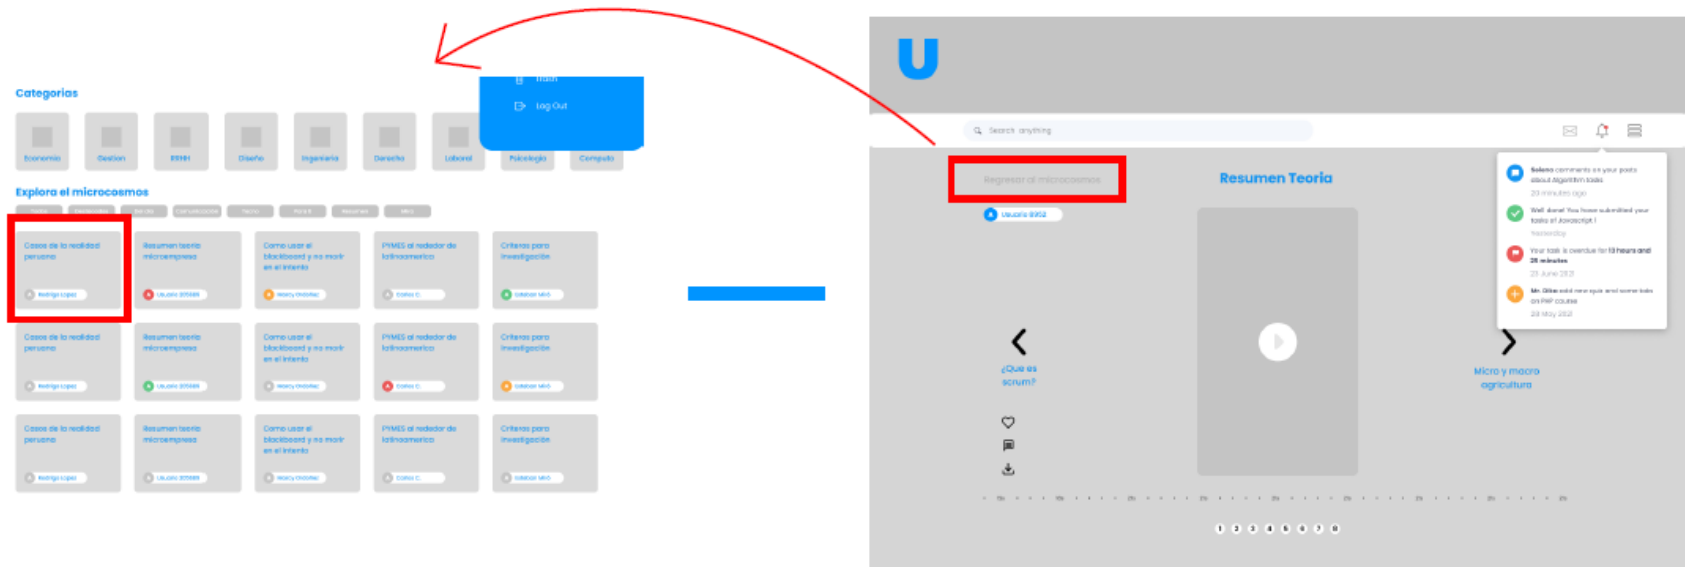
Categorias

Trash
Log Out

Economia
Gestion
RRHH
Diseño
Ingenieria
Derecho
Laboral
Psicologia
Computo

Explora el microcosmos

Casos de la realidad peruana
Rodrigo Lopez

Resumen teoria microempresa
Usuario 205569

Como usar el blackboard y no morir en el intento
Nancy Medina

PYMES al rededor de latinoamerica
Carlos C.

Criterios para investigación
Salabar Mirb

Casos de la realidad peruana
Rodrigo Lopez

Resumen teoria microempresa
Usuario 205569

Como usar el blackboard y no morir en el intento
Nancy Medina

PYMES al rededor de latinoamerica
Carlos C.

Criterios para investigación
Salabar Mirb

Casos de la realidad peruana
Rodrigo Lopez

Resumen teoria microempresa
Usuario 205569

Como usar el blackboard y no morir en el intento
Nancy Medina

PYMES al rededor de latinoamerica
Carlos C.

Criterios para investigación
Salabar Mirb

U

Search anything

Regresar al microcosmos

Usuario 8952

Resumen Teoria

Solano comments on your posts about Algorithm tasks
23 minutes ago

Well done! You have submitted your tasks of Javascript I
Yesterday

Your task is overdue for 13 hours and 25 minutes
23 June 2021

Mr. Gilas add new quiz and some tasks on PHP course
23 May 2021

¿Que es scrum?

Micro y macro agricultura

1 2 3 4 5 6 7 8